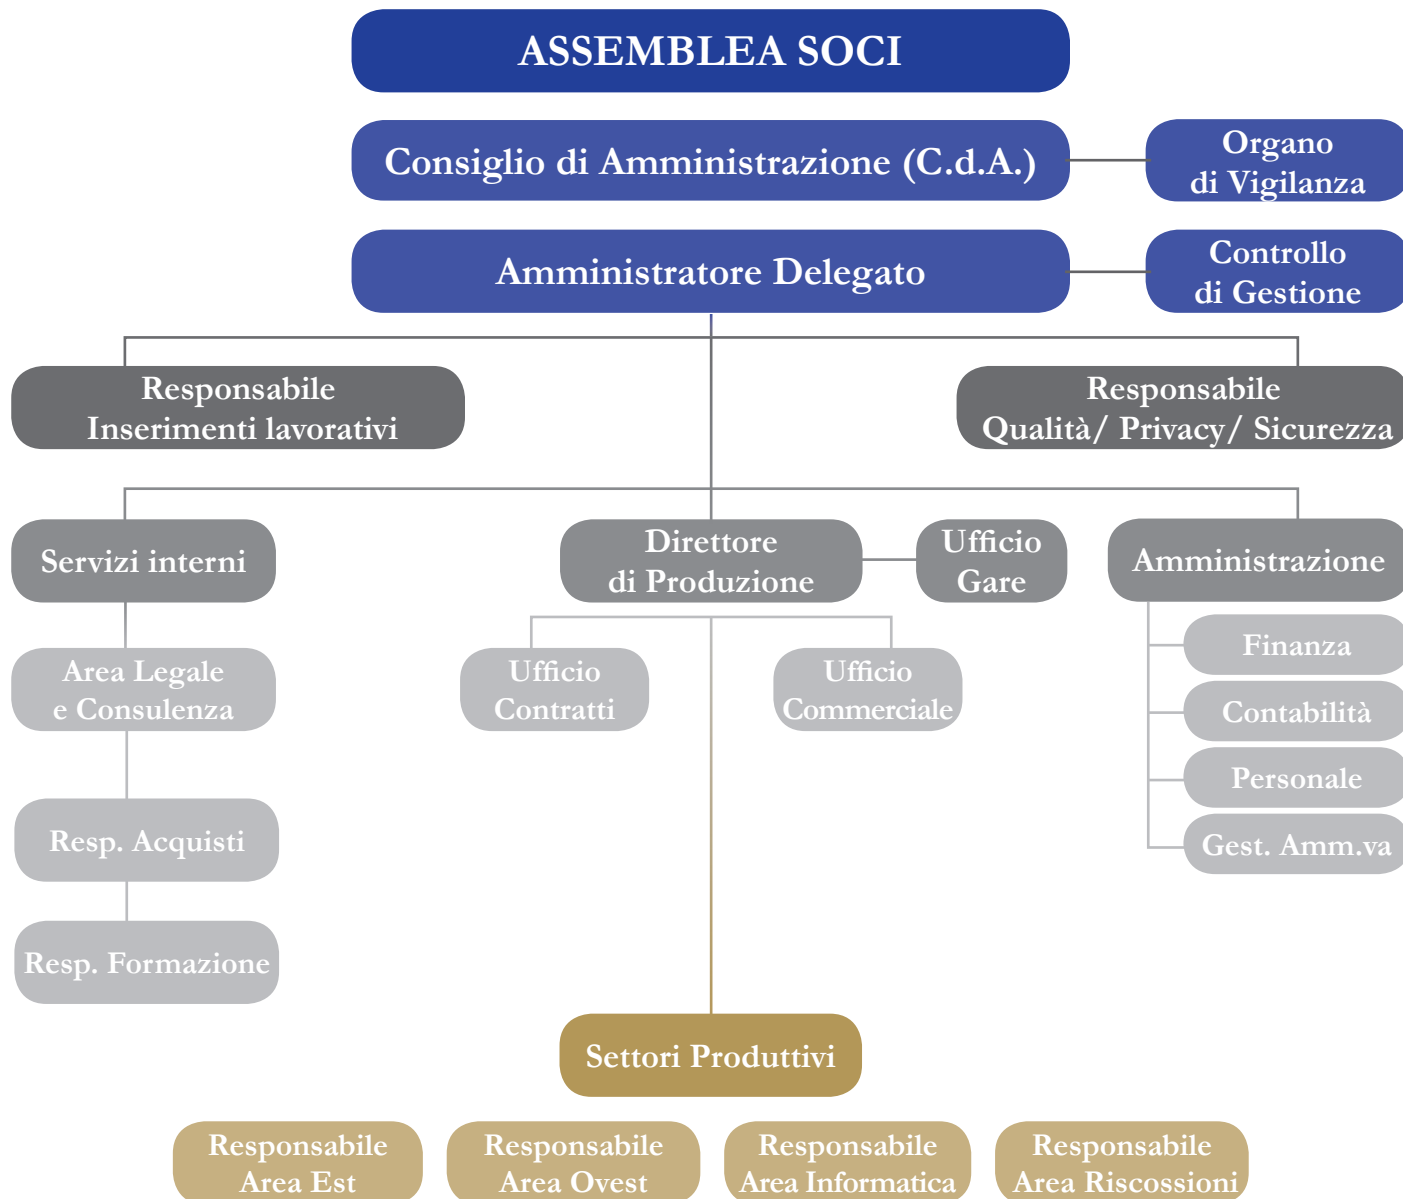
ASSEMBLEA SOCI

Consiglio di Amministrazione (C.d.A.)

Organo di Vigilanza

Amministratore Delegato

Controllo di Gestione

Responsabile Inserimenti lavorativi

Responsabile Qualità/ Privacy/ Sicurezza

Servizi interni

Direttore di Produzione

Ufficio Gare

Amministrazione

Area Legale e Consulenza

Ufficio Contratti

Ufficio Commerciale

Finanza

Contabilità

Personale

Gest. Amm.va

Resp. Acquisti

Resp. Formazione

Settori Produttivi

Responsabile Area Est

Responsabile Area Ovest

Responsabile Area Informatica

Responsabile Area Riscossioni